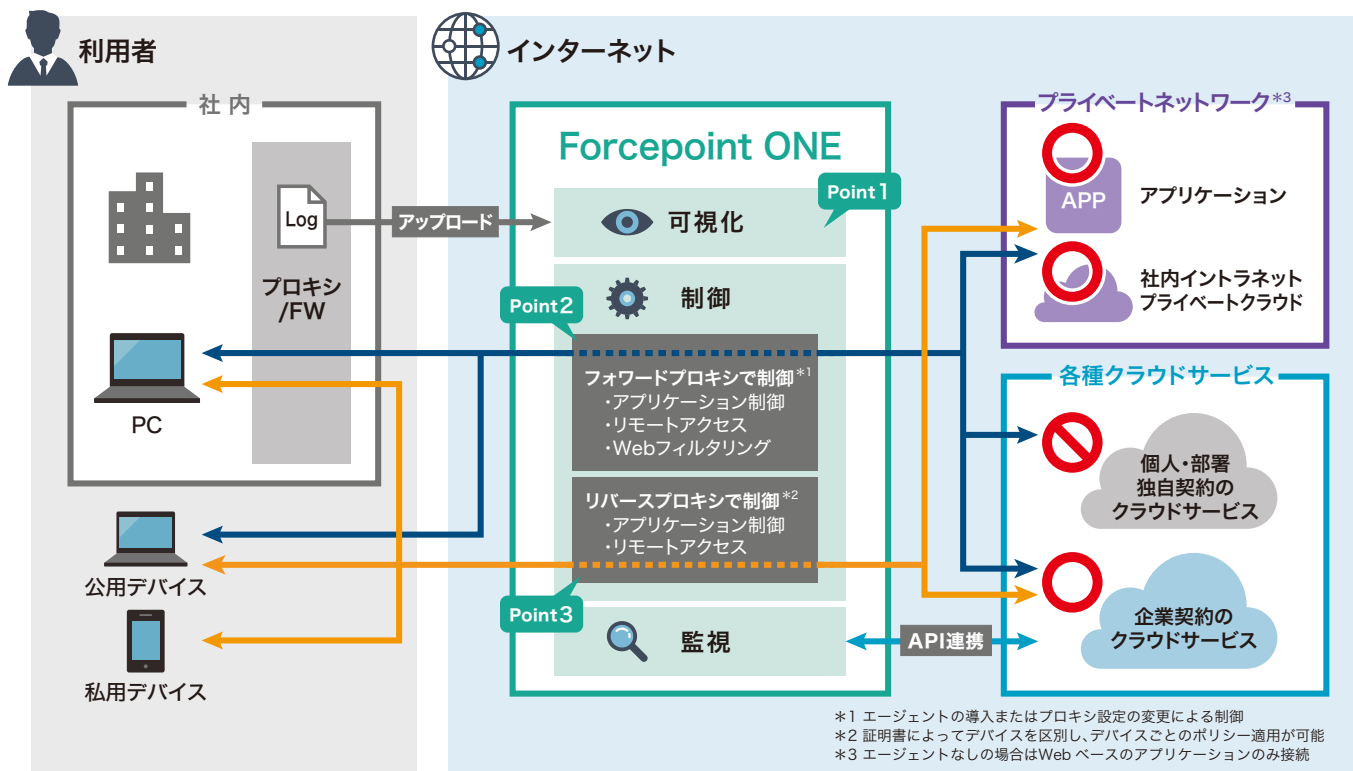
利用者

社内

Log

アップロード

プロキシ/FW

PC

公用デバイス

私用デバイス

インターネット

Forcepoint ONE

Point1

可視化

Point2

制御

フォワードプロキシで制御$^{*1}$
・アプリケーション制御
・リモートアクセス
・Webフィルタリング

リバースプロキシで制御$^{*2}$
・アプリケーション制御
・リモートアクセス

Point3

監視

API連携

プライベートネットワーク$^{*3}$

APP

アプリケーション

社内イントラネット
プライベートクラウド

各種クラウドサービス

個人・部署
独自契約の
クラウドサービス

企業契約の
クラウドサービス

＊1 エージェントの導入またはプロキシ設定の変更による制御
＊2 証明書によってデバイスを区別し、デバイスごとのポリシー適用が可能
＊3 エージェントなしの場合はWeb ベースのアプリケーションのみ接続